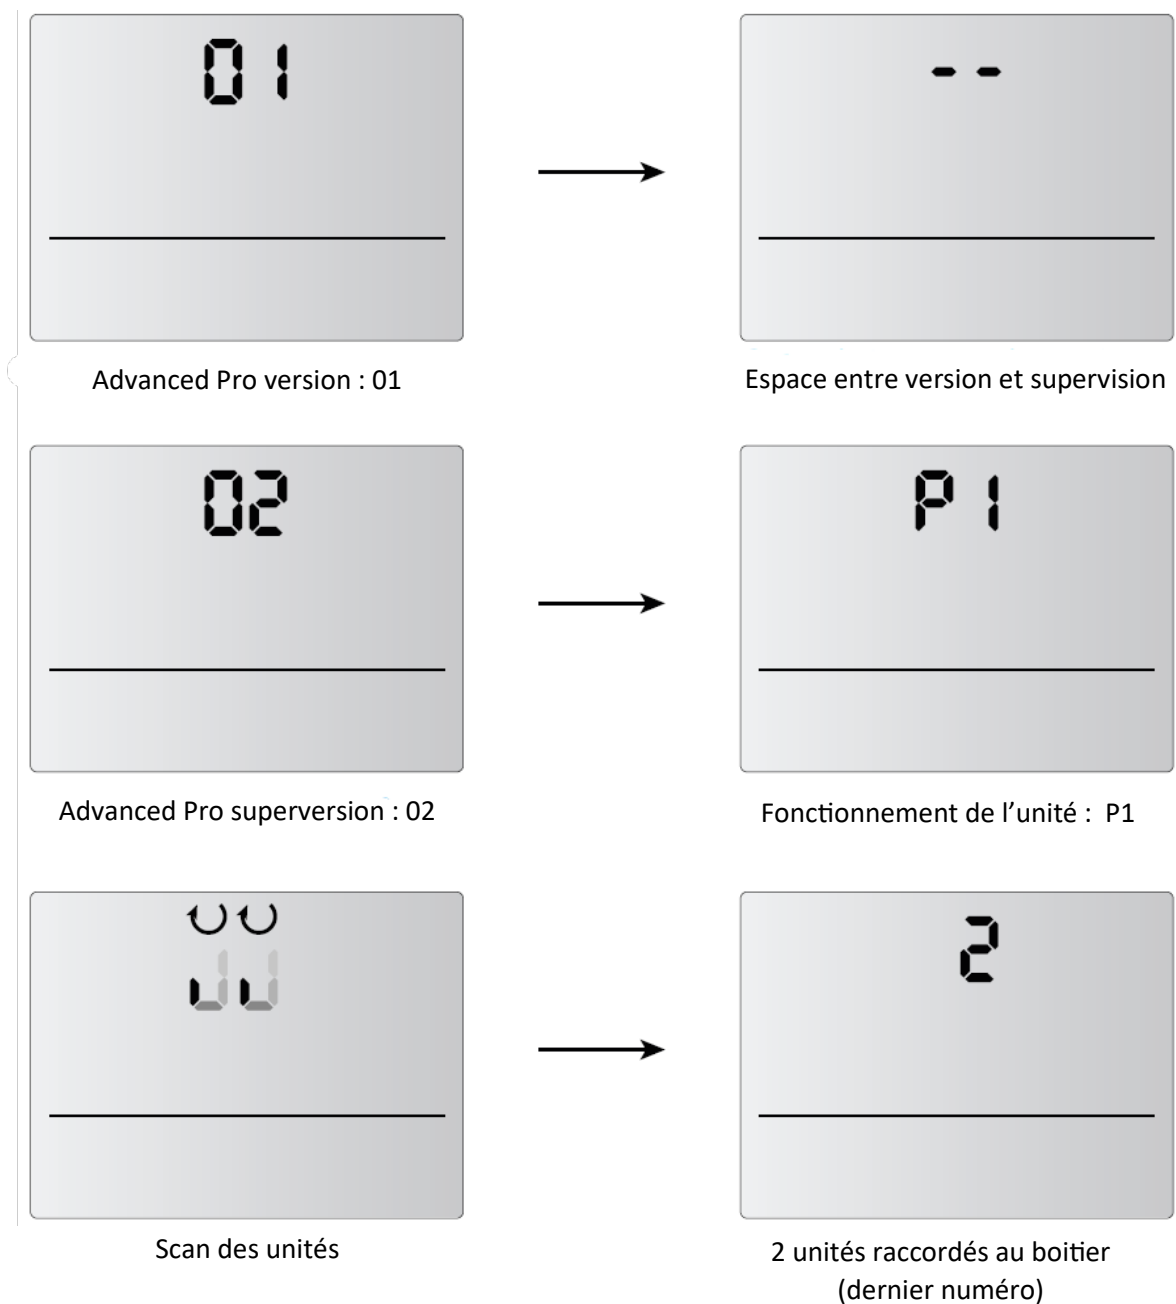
01

--

Advanced Pro version : 01

Espace entre version et supervision

02

P1

Advanced Pro superversion : 02

Fonctionnement de l'unité : P1

2

Scan des unités

2 unités raccordés au boitier (dernier numéro)